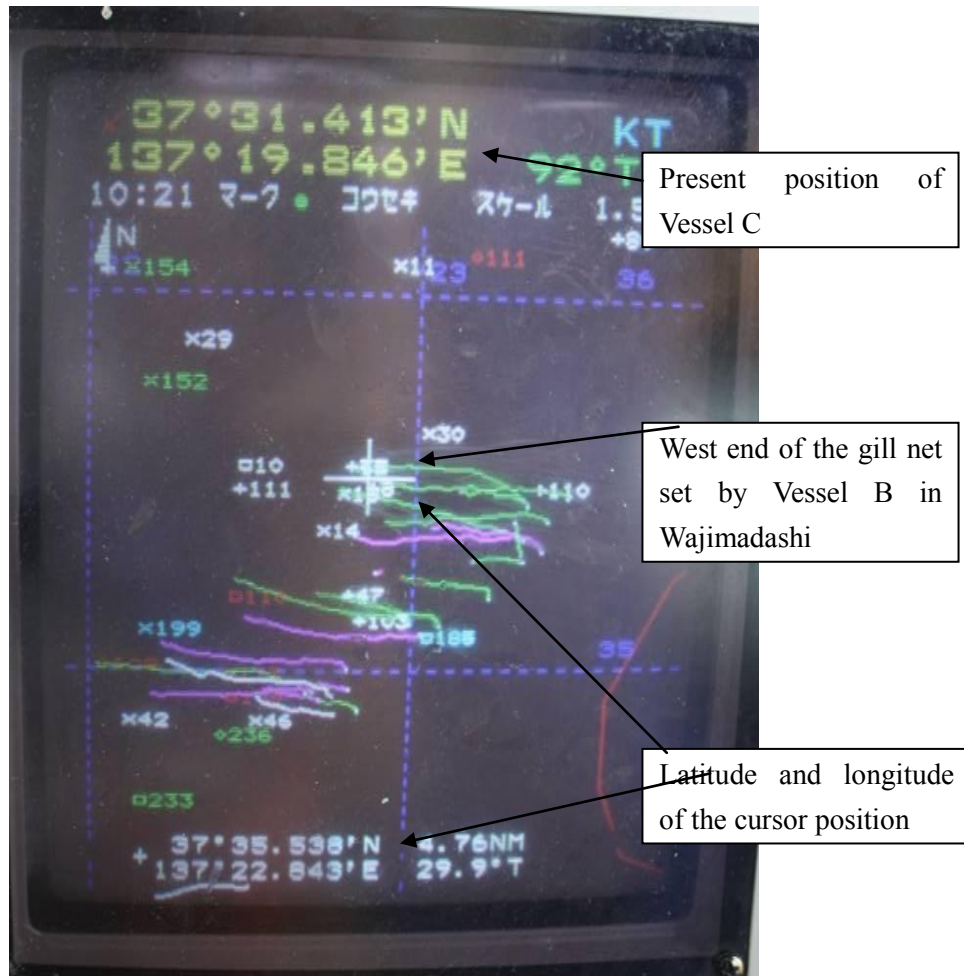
37°31.413'N
137°19.846'E
KT
92°T
10:21 マーク コウセキ スケール 1.5
N
154
×11
23
111
36
+8
×29
×152
×30
10
+111
+110
×14
×199
+47
+103
185
35
×42
×46
236
233
+ 37°35.538'N 4.76NM
137°22.843'E 29.9°T

Present position of Vessel C

West end of the gill net set by Vessel B in Wajimadashi

Latitude and longitude of the cursor position